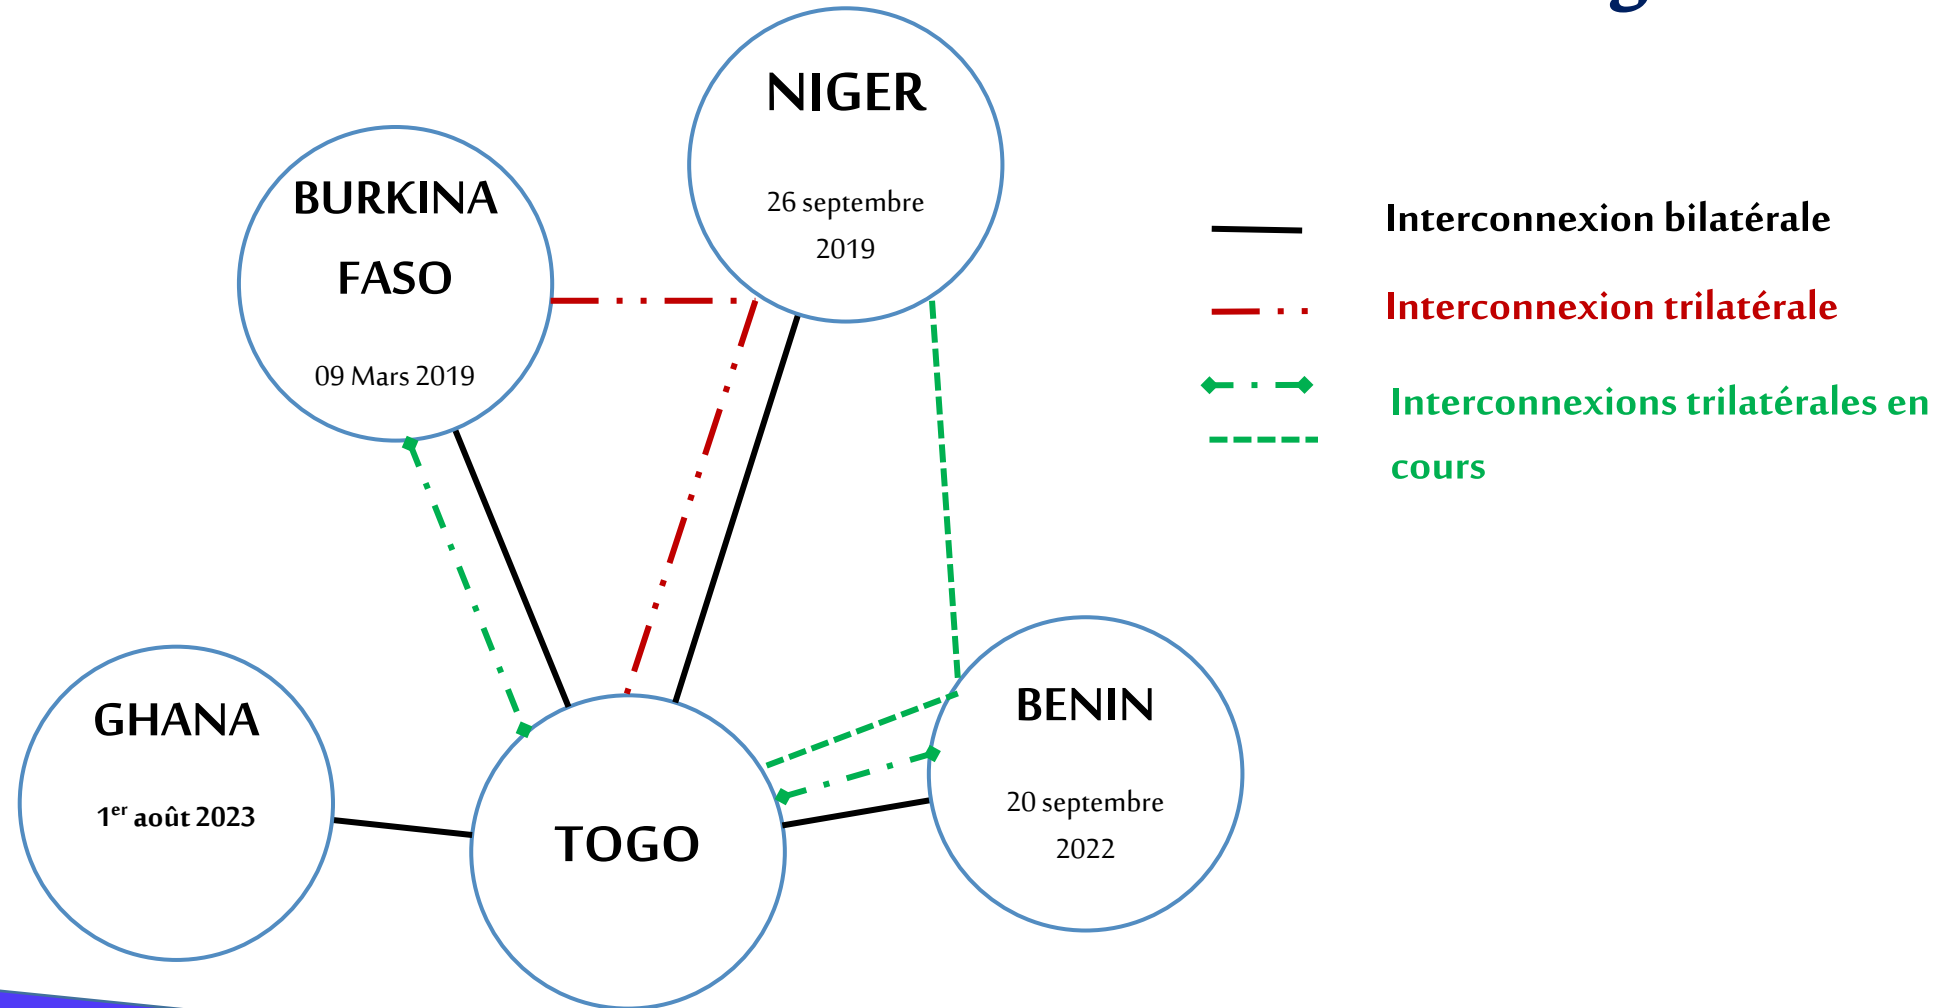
NIGER

26 septembre 2019

BURKINA FASO

09 Mars 2019

Interconnexion bilatérale

Interconnexion trilatérale

Interconnexions trilatérales en cours

GHANA

$1^{er}$ août 2023

TOGO

BENIN

20 septembre 2022